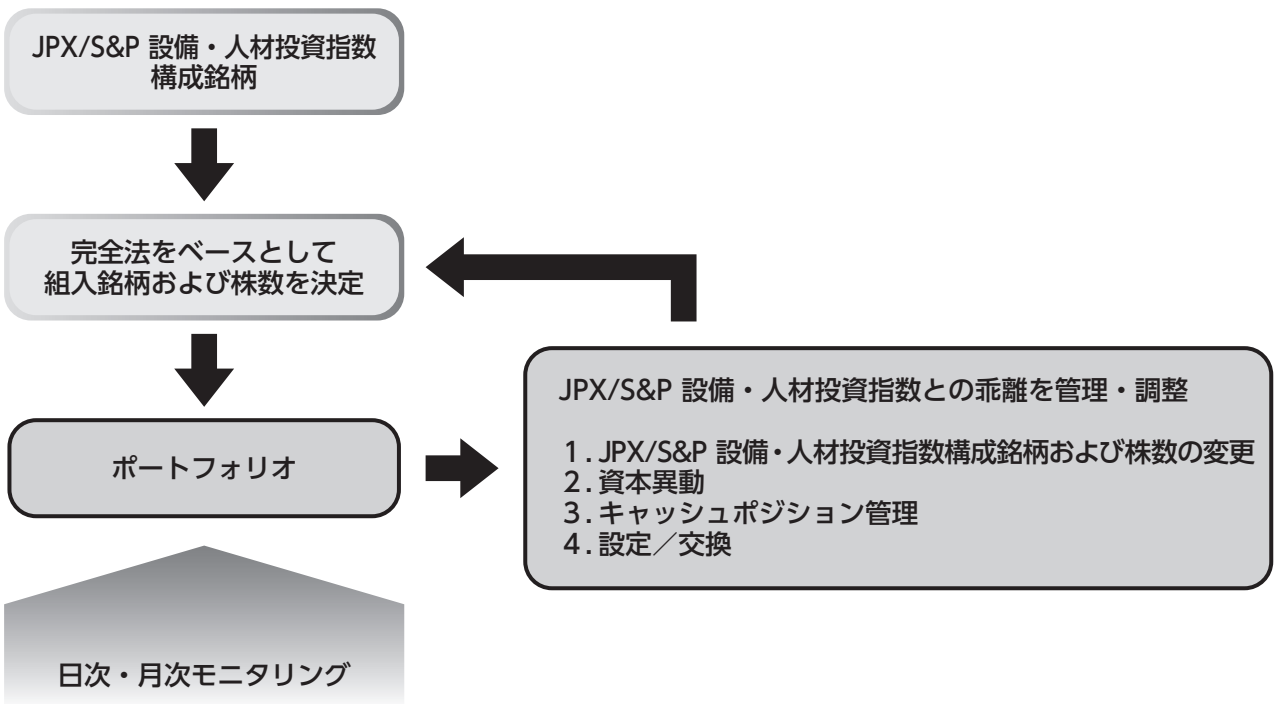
JPX/S&P 設備・人材投資指数構成銘柄

完全法をベースとして組入銘柄および株数を決定

ポートフォリオ

JPX/S&P 設備・人材投資指数との乖離を管理・調整

1. JPX/S&P 設備・人材投資指数構成銘柄および株数の変更
2. 資本異動
3. キャッシュポジション管理
4. 設定／交換

日次・月次モニタリング